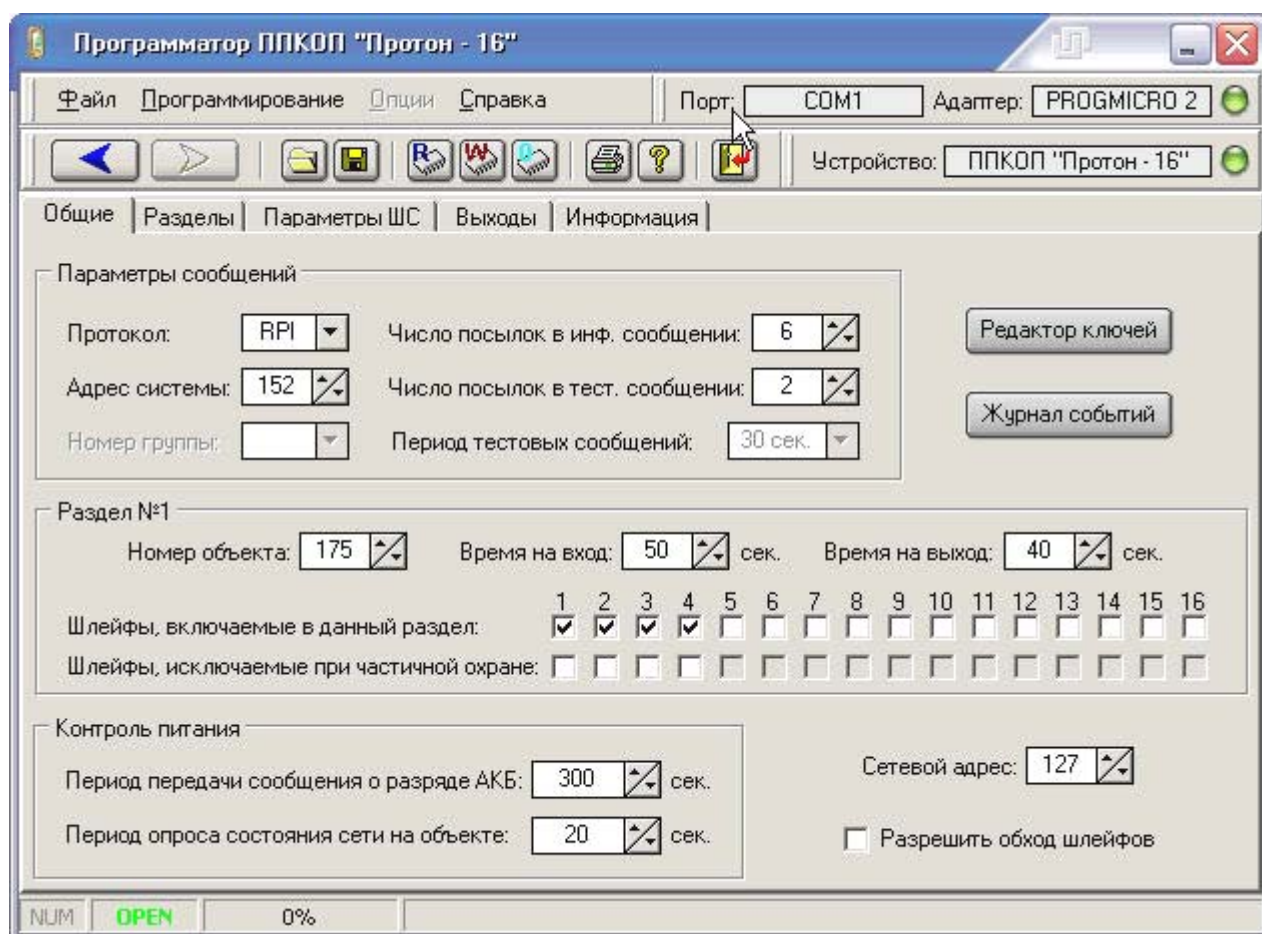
Программатор ППКОП "Протон - 16"

Файл Программирование Опции Справка

Порт: COM1 Адаптер: PROGMICRO 2

Устройство: ППКОП "Протон - 16"

Общие | Разделы | Параметры ШС | Выходы | Информация

Параметры сообщений

Протокол: RPI

Адрес системы: 152

Номер группы:

Число посылок в инф. сообщении: 6

Число посылок в тест. сообщении: 2

Период тестовых сообщений: 30 сек.

Редактор ключей

Журнал событий

Раздел №1

Номер объекта: 175

Время на вход: 50 сек.

Время на выход: 40 сек.

1 2 3 4 5 6 7 8 9 10 11 12 13 14 15 16

Шлейфы, включаемые в данный раздел:

Шлейфы, исключаемые при частичной охране:

Контроль питания

Период передачи сообщения о разряде АКБ: 300 сек.

Период опроса состояния сети на объекте: 20 сек.

Сетевой адрес: 127

Разрешить обход шлейфов

NUM OPEN 0%